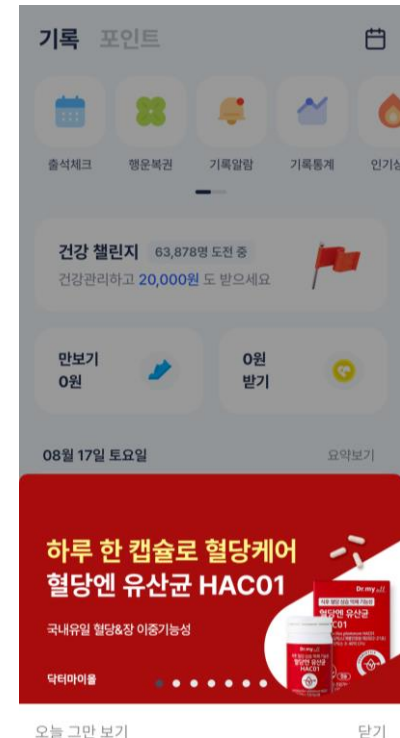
기록 포인트

출석체크 행운복권 기록알람 기록통계 인기상

건강 챌린지 63,878명 도전 중
건강관리하고 20,000원 도 받으세요

만보기
0원

0원
받기

08월 17일 토요일

요약보기

하루 한 캡슐로 혈당케어
혈당엔 유산균 HAC01

국내유일 혈당&장 이중기능성

닥터마이올

Dr.my

혈당엔 유산균
HAC01

오늘 그만 보기

닫기